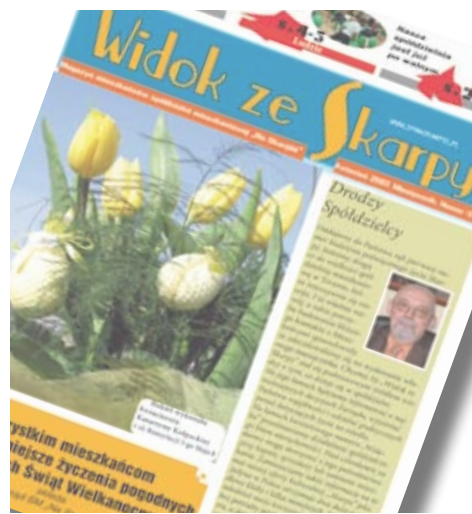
S. 4-5
Ludzie

Nasze
spółdzielnia
jest już
po walnym

S. 2-3

Widok ze Skarpy

Magazyn mieszkańców spółdzielni mieszkaniowej „Na Skarpie" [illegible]

www.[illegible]

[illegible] 2007 Nr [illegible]

Drodzy
Spółdzielcy

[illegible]

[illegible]

...ystkim mieszkańcom
...iejsze życzenia pogodnych
...h Świąt Wielkanoc...

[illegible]